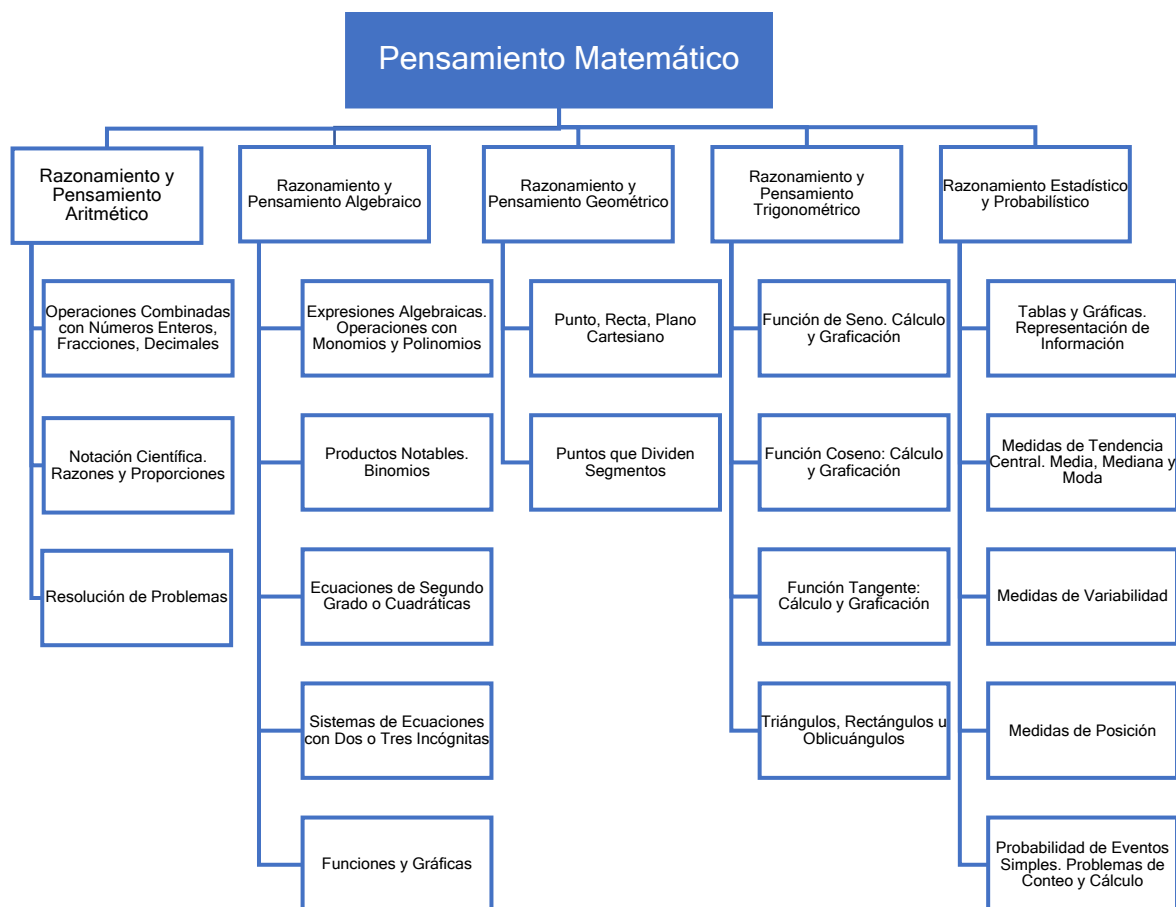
Pensamiento Matemático

Razonamiento y Pensamiento Aritmético

Operaciones Combinadas con Números Enteros, Fracciones, Decimales

Notación Científica. Razones y Proporciones

Resolución de Problemas

Razonamiento y Pensamiento Algebraico

Expresiones Algebraicas. Operaciones con Monomios y Polinomios

Productos Notables. Binomios

Ecuaciones de Segundo Grado o Cuadráticas

Sistemas de Ecuaciones con Dos o Tres Incógnitas

Funciones y Gráficas

Razonamiento y Pensamiento Geométrico

Punto, Recta, Plano Cartesiano

Puntos que Dividen Segmentos

Razonamiento y Pensamiento Trigonométrico

Función de Seno. Cálculo y Graficación

Función Coseno: Cálculo y Graficación

Función Tangente: Cálculo y Graficación

Triángulos, Rectángulos u Oblicuángulos

Razonamiento Estadístico y Probabilístico

Tablas y Gráficas. Representación de Información

Medidas de Tendencia Central. Media, Mediana y Moda

Medidas de Variabilidad

Medidas de Posición

Probabilidad de Eventos Simples. Problemas de Conteo y Cálculo